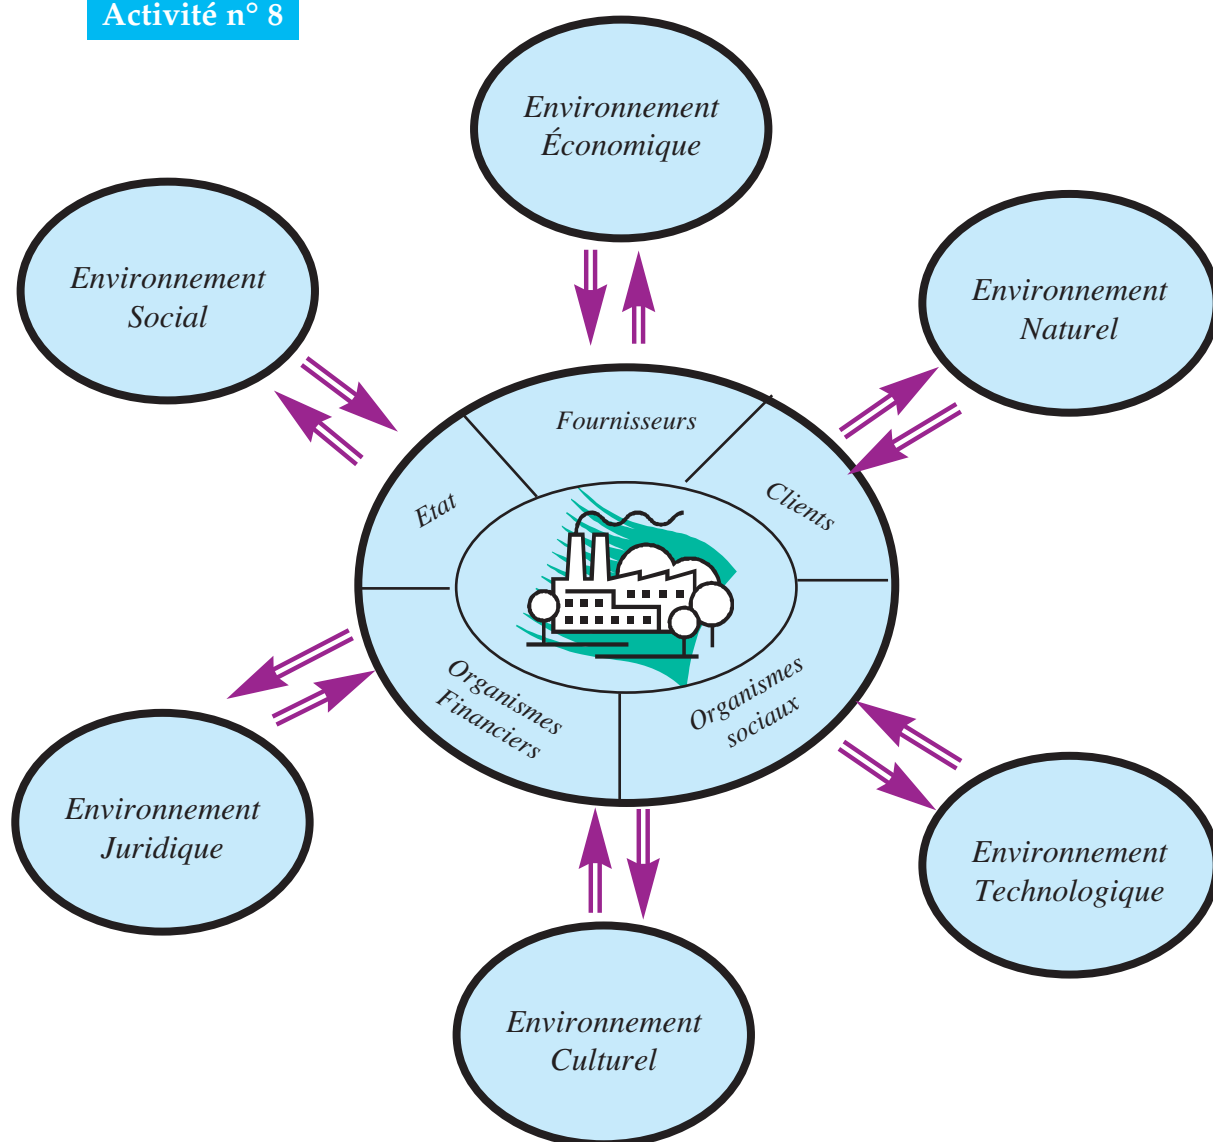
Activité n° 8

Environnement Économique

Environnement Social

Environnement Naturel

Fournisseurs

Etat

Clients

Organismes Financiers

Organismes sociaux

Environnement Juridique

Environnement Technologique

Environnement Culturel